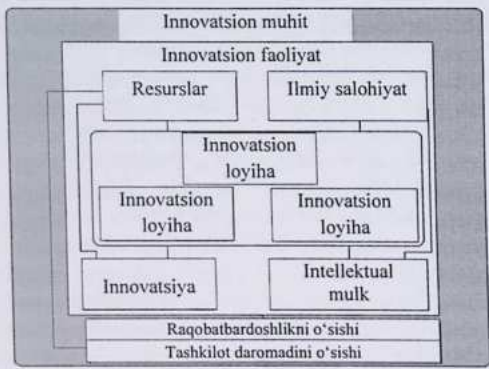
Innovatsion muhit

Innovatsion faoliyat

Resurslar

Ilmiy salohiyat

Innovatsion loyiha

Innovatsion loyiha

Innovatsion loyiha

Innovatsiya

Intellektual mulk

Raqobatbardoshlikni o'sishi

Tashkilot daromadini o'sishi